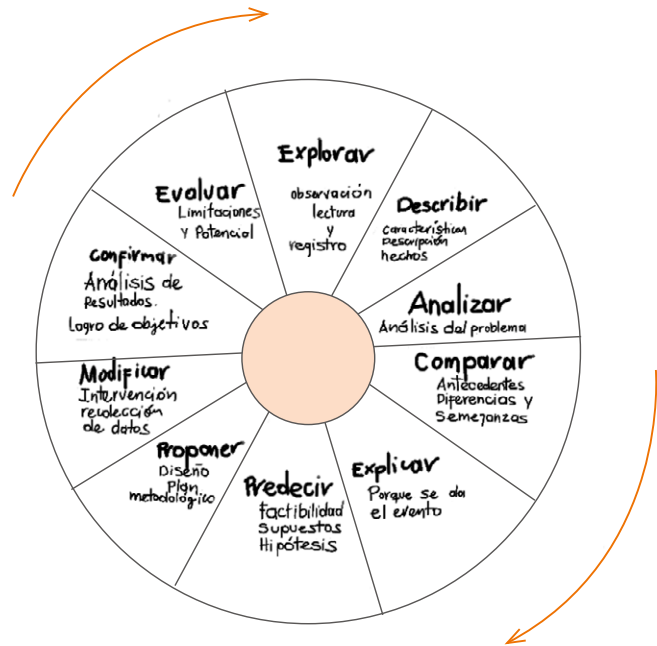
Explorar
observación
lectura
y
registro

Describir
características
Descripción
hechos

Analizar
Análisis del problema

Comparar
Antecedentes
Diferencias y
Semejanzas

Explicar
Porque se da
el evento

Predecir
factibilidad
Supuestos
Hipótesis

Proponer
Diseño
Plan
metodológico

Modificar
Intervención
recolección
de datos

Confirmar
Análisis de
resultados.
Logro de objetivos

Evaluar
Limitaciones
y Potencial